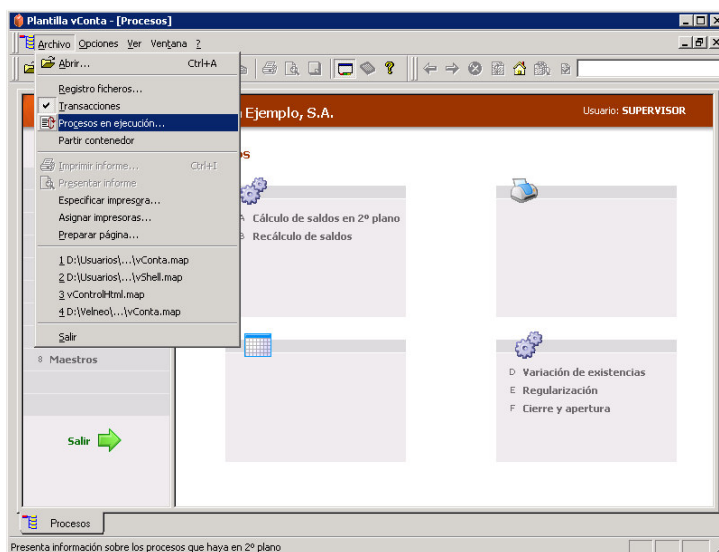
Plantilla vConta - [Procesos]

Archivo Opciones Ver Ventana ?

Abrir... Ctrl+A
Registro ficheros...
Transacciones
Procesos en ejecución...
Partir contenedor
Imprimir informe... Ctrl+I
Presentar informe
Especificar impresora...
Asignar impresoras...
Preparar página...
1 D:\Usuarios\...\vConta.map
2 D:\Usuarios\...\vShell.map
3 vControlHtml.map
4 D:\Velneo\...\vConta.map
Salir

Ejemplo, S.A.

Usuario: SUPERVISOR

os

A Cálculo de saldos en 2º plano
B Recálculo de saldos

8 Maestros

D Variación de existencias
E Regularización
F Cierre y apertura

Salir

Procesos

Presenta información sobre los procesos que haya en 2º plano